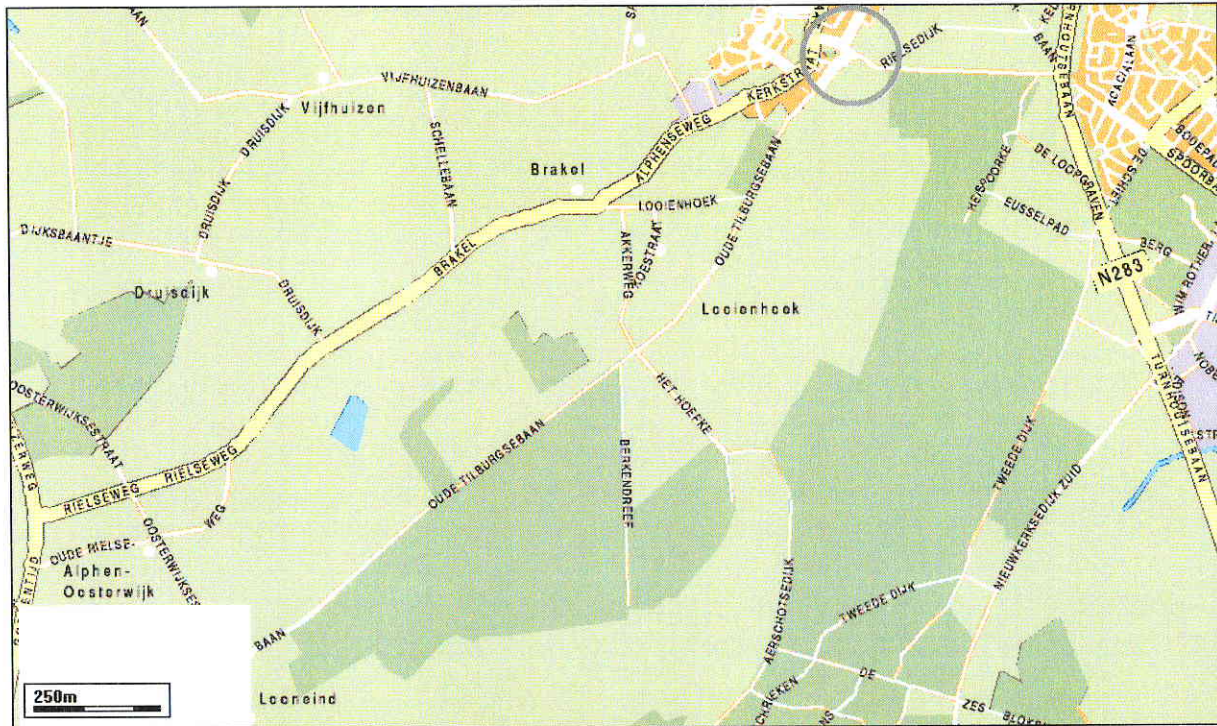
VIJFHUIZENBAAN
Vijfhuizen
DRUISDIJK
DRUISDIJK
SCHELLEBAAN
Brakel
ALPHENSEWEG
KERKSTRAAT
RIELSEDIJK
BAARLESEBAAN
ACACIALAAN
BOOMPAD
SPOORBAAN
HEISPOORKE
DE LOOPGRAVEN
DE SCHEI
EUSSELPAD
BERG
N283
WIM ROTHER
DIJKSBAANTJE
Druisdijk
DRUISDIJK
BRAKEL
LOOIENHOEK
AKKERWEG
LOOSTRAAT
OUDE TILBURGSEBAAN
OUDE TILBURGSEBAAN
Looienhoek
OOSTERWIJKSESTRAAT
HET HOEFKE
BERKENDREEF
TURNHOUTSEBAAN
RIELSEWEG
RIELSEWEG
OUDE TILBURGSEBAAN
TWEEDE DIJK
NIEUWKERKSEDIJK ZUID
WEG
OOSTERWIJKSE
OUDE RIELSE
Alphen-Oosterwijk
AERSCHOTSEDIJK
TWEEDE DIJK
BAAN
250m
Looneind
DE
ZES
BLOK
SCHRIEKEN